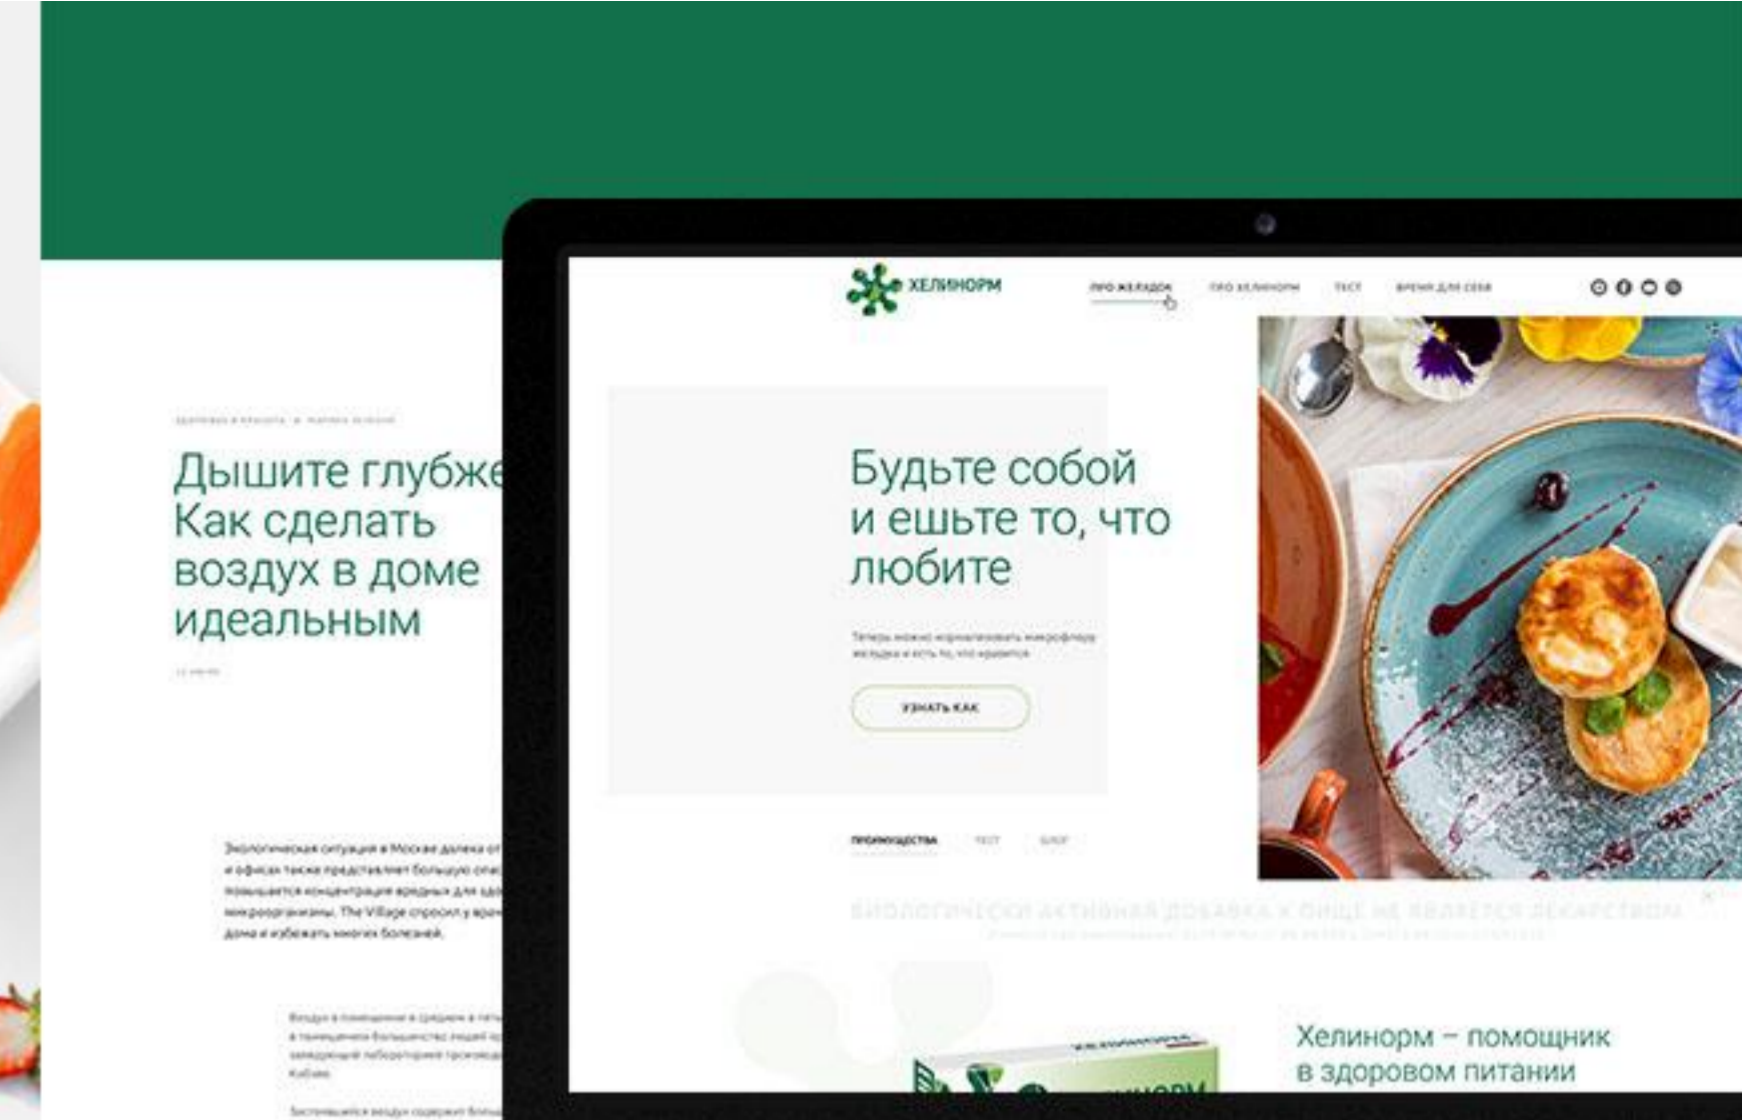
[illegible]

Дышите глубже
Как сделать
воздух в доме
идеальным

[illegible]

Экологическая ситуация в Москве далека от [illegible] и офисах также представляет большую опас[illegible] повышается концентрация вредных для здо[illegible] микроорганизмы. The Village спросил у врач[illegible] дома и избежать многих болезней.

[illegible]

ХЕЛИНОРМ

ПРО ЖЕЛУДОК ПРО ХЕЛИНОРМ ТЕСТ ВРЕМЯ ДЛЯ СЕБЯ

Будьте собой
и ешьте то, что
любите

Теперь можно нормализовать микрофлору желудка и есть то, что нравится

УЗНАТЬ КАК

ПРЕИМУЩЕСТВА ТЕСТ БЛОГ

БИОЛОГИЧЕСКИ АКТИВНАЯ ДОБАВКА К ПИЩЕ НЕ ЯВЛЯЕТСЯ ЛЕКАРСТВОМ

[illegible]

Хелинорм – помощник
в здоровом питании